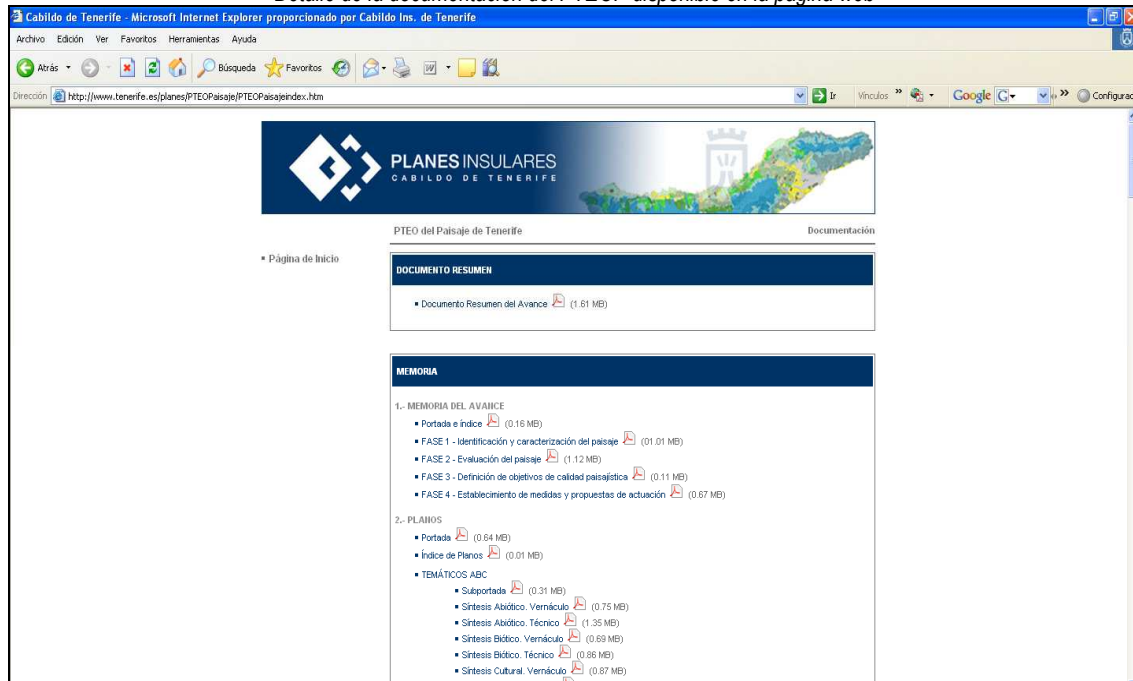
Detalle de la documentación del PTEOP disponible en la página web

Cabildo de Tenerife - Microsoft Internet Explorer proporcionado por Cabildo Ins. de Tenerife

Archivo Edición Ver Favoritos Herramientas Ayuda

Atrás Búsqueda Favoritos

Dirección http://www.tenerife.es/planes/PTEOPaisaje/PTEOPaisajeindex.htm Ir Vínculos Google Configurac

PLANES INSULARES
CABILDO DE TENERIFE

PTEO del Paisaje de Tenerife Documentación

▪ Página de Inicio

DOCUMENTO RESUMEN

▪ Documento Resumen del Avance (1.61 MB)

MEMORIA

1.- MEMORIA DEL AVANCE
▪ Portada e índice (0.16 MB)
▪ FASE 1 - Identificación y caracterización del paisaje (01.01 MB)
▪ FASE 2 - Evaluación del paisaje (1.12 MB)
▪ FASE 3 - Definición de objetivos de calidad paisajística (0.11 MB)
▪ FASE 4 - Establecimiento de medidas y propuestas de actuación (0.67 MB)

2.- PLANOS
▪ Portada (0.64 MB)
▪ Índice de Planos (0.01 MB)
▪ TEMÁTICOS ABC
▪ Subportada (0.31 MB)
▪ Síntesis Abiótico. Vernáculo (0.75 MB)
▪ Síntesis Abiótico. Técnico (1.35 MB)
▪ Síntesis Biótico. Vernáculo (0.69 MB)
▪ Síntesis Biótico. Técnico (0.86 MB)
▪ Síntesis Cultural. Vernáculo (0.87 MB)